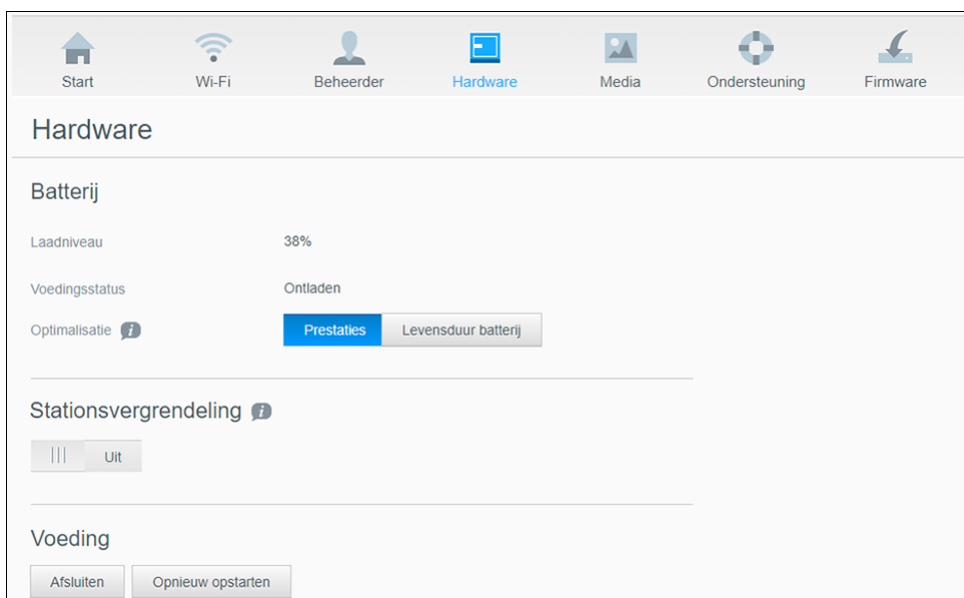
Start Wi-Fi Beheerder Hardware Media Ondersteuning Firmware

Hardware

Batterij

Laadniveau 38%

Voedingsstatus Ontladen

Optimalisatie Prestaties Levensduur batterij

Stationsvergrendeling

Uit

Voeding

Afsluiten Opnieuw opstarten